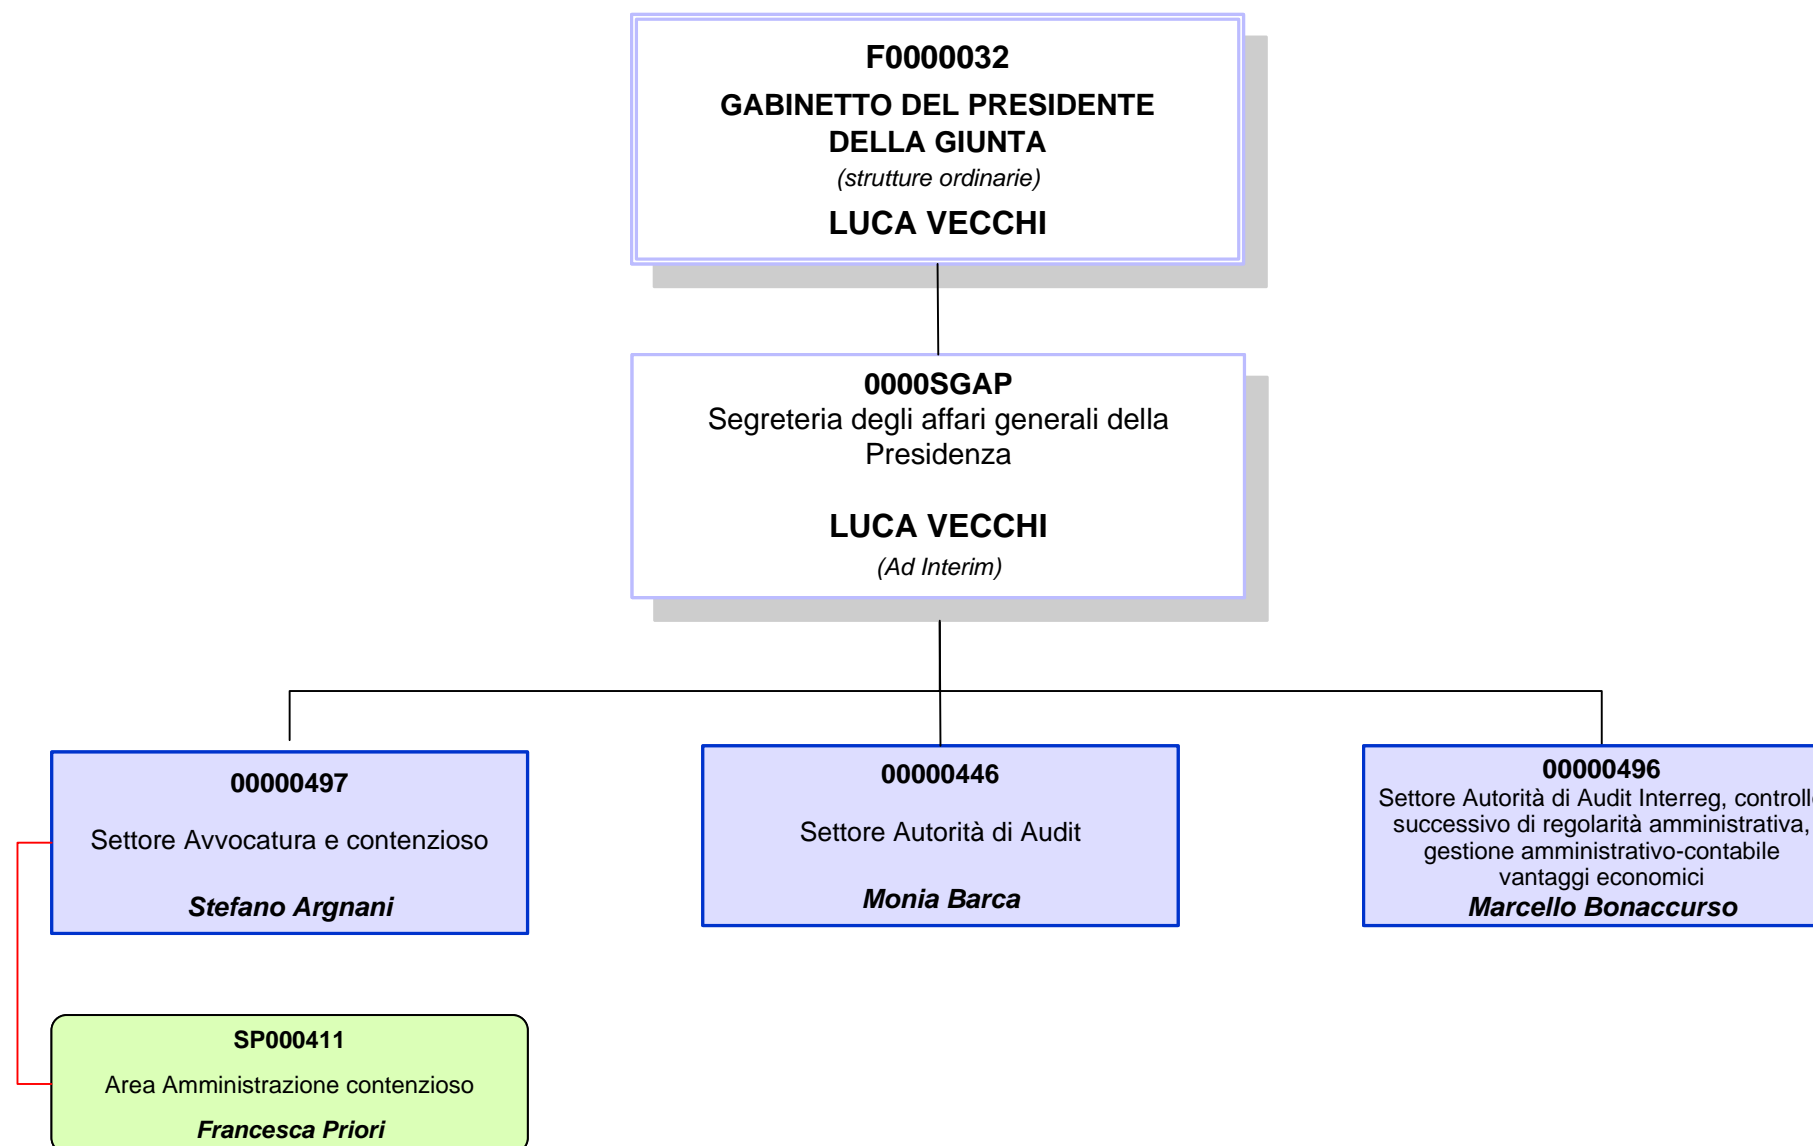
F0000032
GABINETTO DEL PRESIDENTE DELLA GIUNTA
(strutture ordinarie)
LUCA VECCHI

0000SGAP
Segreteria degli affari generali della Presidenza

LUCA VECCHI
(Ad Interim)

00000497
Settore Avvocatura e contenzioso
Stefano Argnani

00000446
Settore Autorità di Audit
Monia Barca

00000496
Settore Autorità di Audit Interreg, controll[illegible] successivo di regolarità amministrativa, gestione amministrativo-contabile vantaggi economici
Marcello Bonaccurso

SP000411
Area Amministrazione contenzioso
Francesca Priori